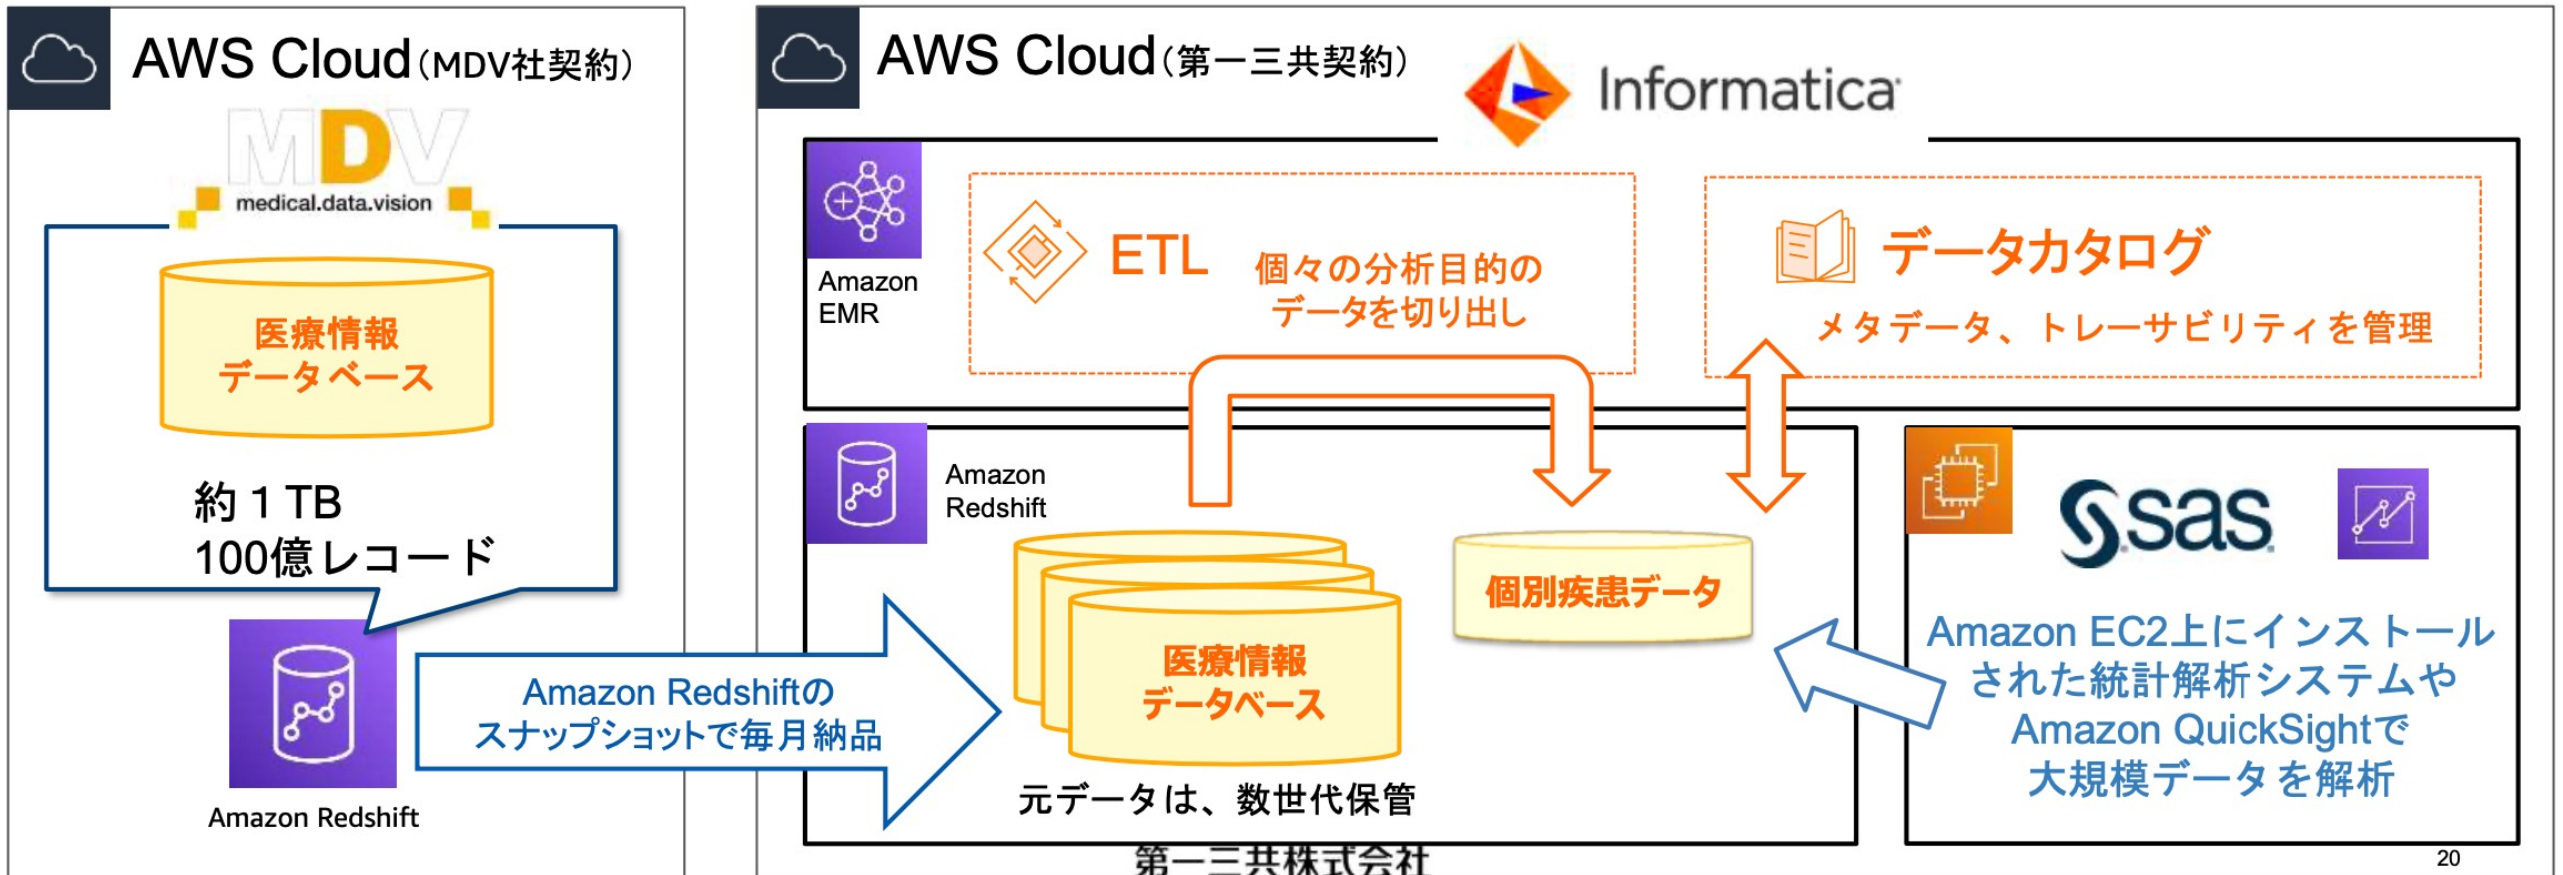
AWS Cloud（MDV社契約）

MDV
medical.data.vision

医療情報
データベース

約１TB
100億レコード

Amazon Redshift

Amazon Redshiftの
スナップショットで毎月納品

AWS Cloud（第一三共契約）

Informatica

Amazon
EMR

ETL　個々の分析目的の
データを切り出し

データカタログ
メタデータ、トレーサビリティを管理

Amazon
Redshift

医療情報
データベース

個別疾患データ

元データは、数世代保管

sas

Amazon EC2上にインストール
された統計解析システムや
Amazon QuickSightで
大規模データを解析

第一三共株式会社

20